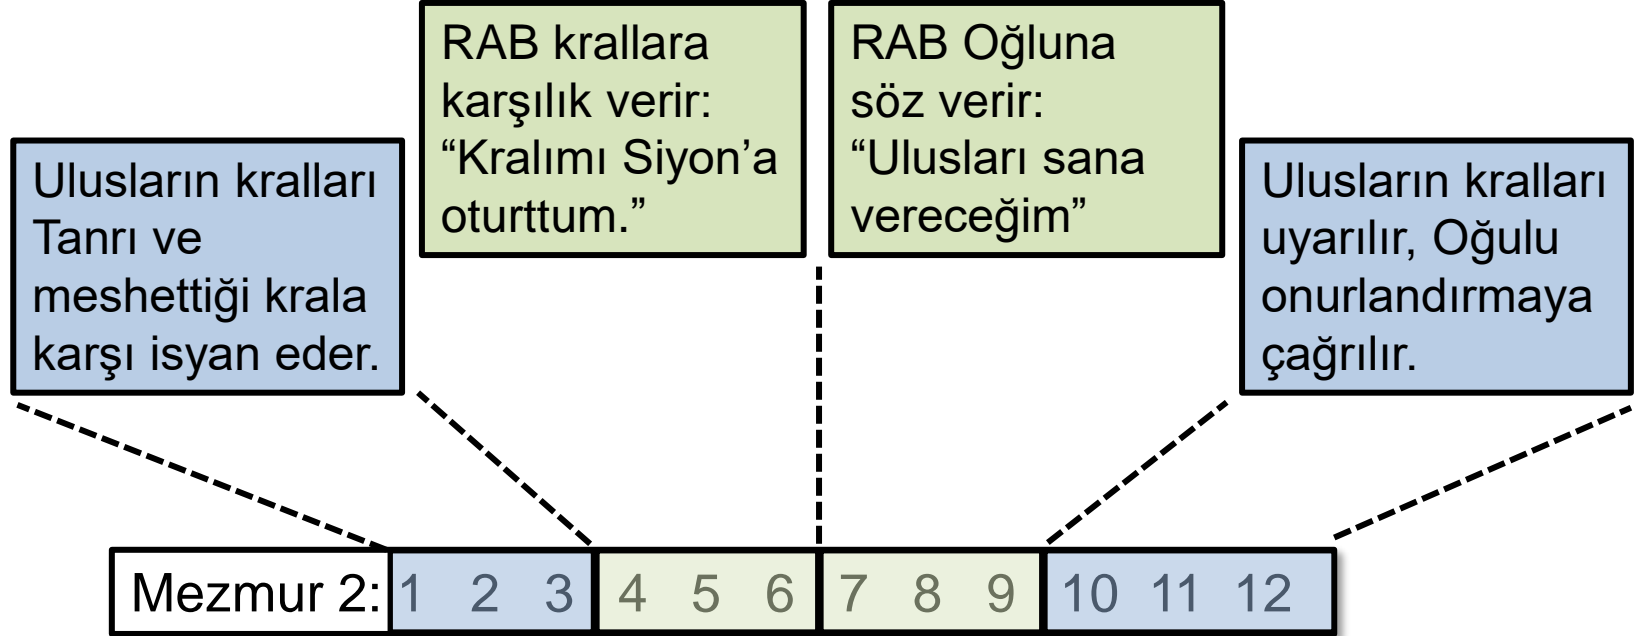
Ulusların kralları Tanrı ve meshettiği krala karşı isyan eder.

RAB krallara karşılık verir: “Kralımı Siyon’a oturttum.”

RAB Oğluna söz verir: “Ulusları sana vereceğim”

Ulusların kralları uyarılır, Oğulu onurlandırmaya çağrılır.

Mezmur 2: 1 2 3 4 5 6 7 8 9 10 11 12